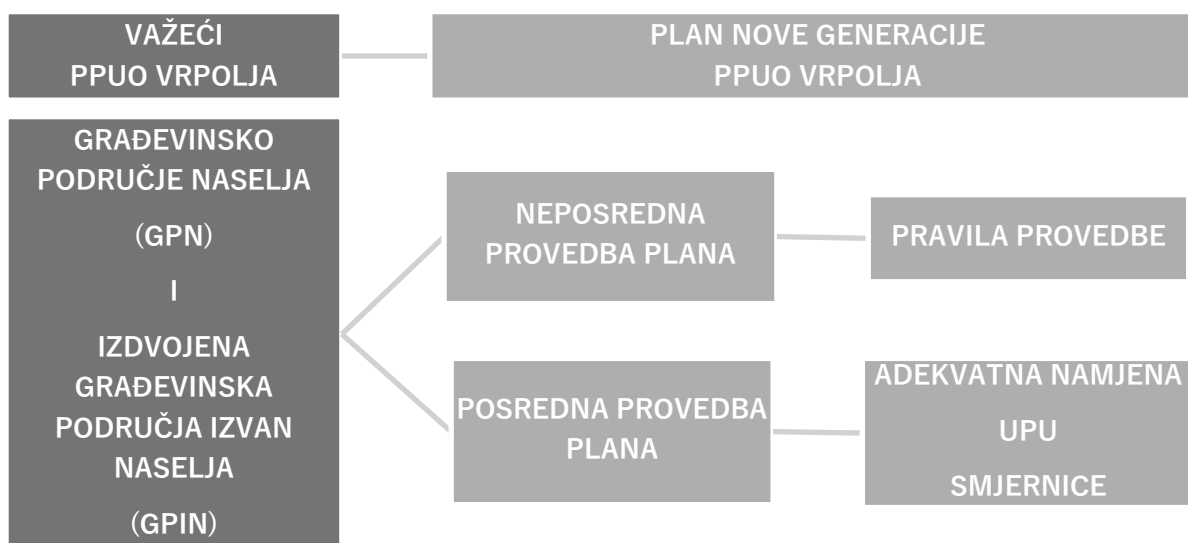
VAŽEĆI
PPUO VRPOLJA

PLAN NOVE GENERACIJE
PPUO VRPOLJA

GRAĐEVINSKO PODRUČJE NASELJA

(GPN)

I

IZDVOJENA GRAĐEVINSKA PODRUČJA IZVAN NASELJA

(GPIN)

NEPOSREDNA PROVEDBA PLANA

PRAVILA PROVEDBE

POSREDNA PROVEDBA PLANA

ADEKVATNA NAMJENA

UPU

SMJERNICE